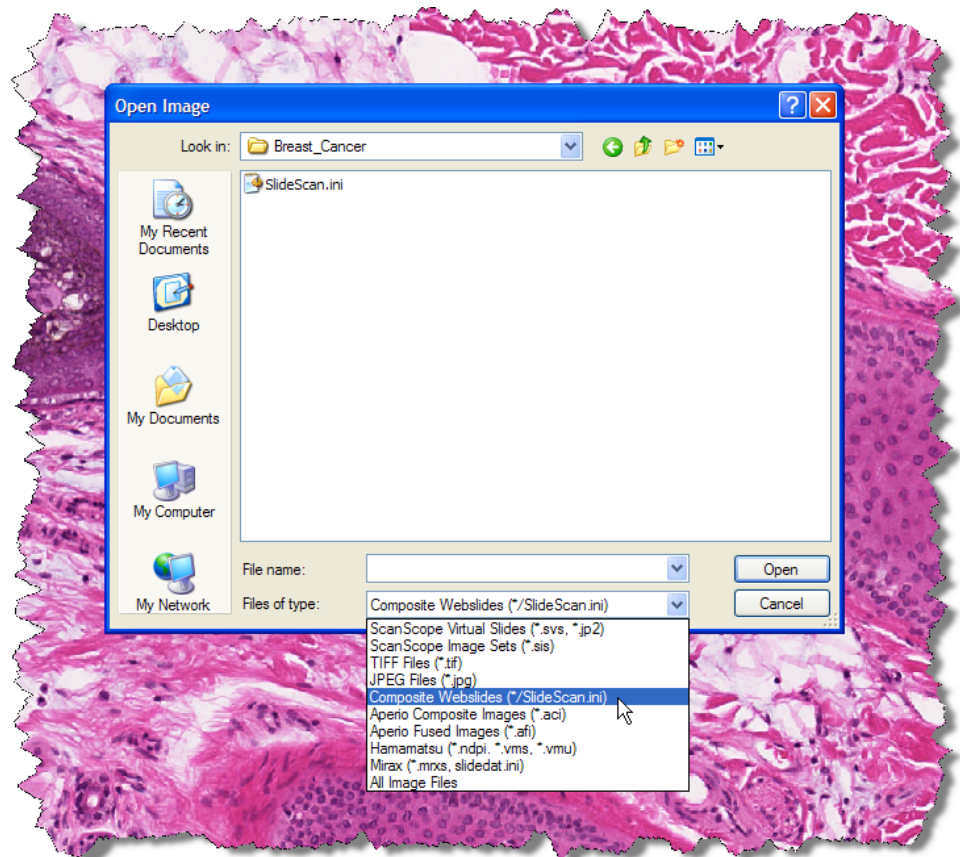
Open Image

Look in: Breast_Cancer

My Recent Documents

Desktop

My Documents

My Computer

My Network

SlideScan.ini

File name:

Files of type: Composite Webslides (*/SlideScan.ini)

Open

Cancel

ScanScope Virtual Slides (*.svs, *.jp2)
ScanScope Image Sets (*.sis)
TIFF Files (*.tif)
JPEG Files (*.jpg)
Composite Webslides (*/SlideScan.ini)
Aperio Composite Images (*.aci)
Aperio Fused Images (*.afi)
Hamamatsu (*.ndpi, *.vms, *.vmu)
Mirax (*.mrxs, slidedat.ini)
All Image Files